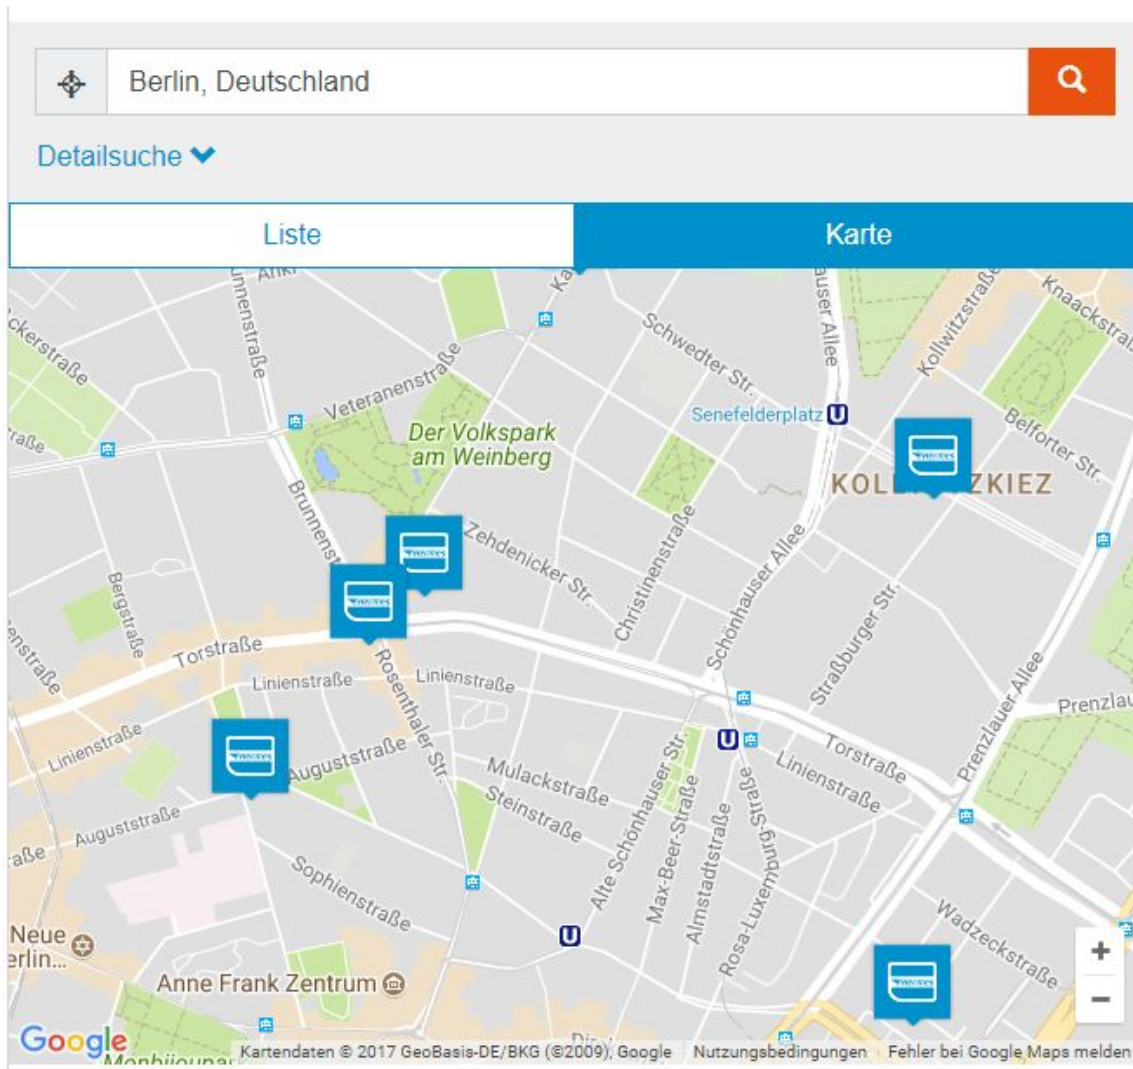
Berlin, Deutschland

Detailsuche

Liste

Karte

Ankl

Kastanienallee

Brunnenstraße

Ackerstraße

Schwedter Str.

Schönhauser Allee

Kollwitzstraße

Knaackstraße

Veteranenstraße

Senefelderplatz

Belforter Str.

Straße

Der Volkspark am Weinberg

KOLL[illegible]ZKIEZ

Brunnenstraße

Zehdenicker Str.

Christinenstraße

Schönhauser Allee

Bergstraße

Strassburger Str.

Torstraße

Linienstraße

Linienstraße

Rosenthaler Str.

Prenzlauer Allee

Prenzlau

Linienstraße

Auguststraße

Mulackstraße

Steinstraße

Alte Schönhauser Str.

Torstraße

Linienstraße

Auguststraße

Max-Beer-Straße

Almstadtstraße

Rosa-Luxemburg-Straße

Straße

Sophienstraße

Wadzeckstraße

Neue
erlin...

Anne Frank Zentrum

Google

Monbijoupar

Kartendaten © 2017 GeoBasis-DE/BKG (©2009), Google   Nutzungsbedingungen   Fehler bei Google Maps melden

+

−